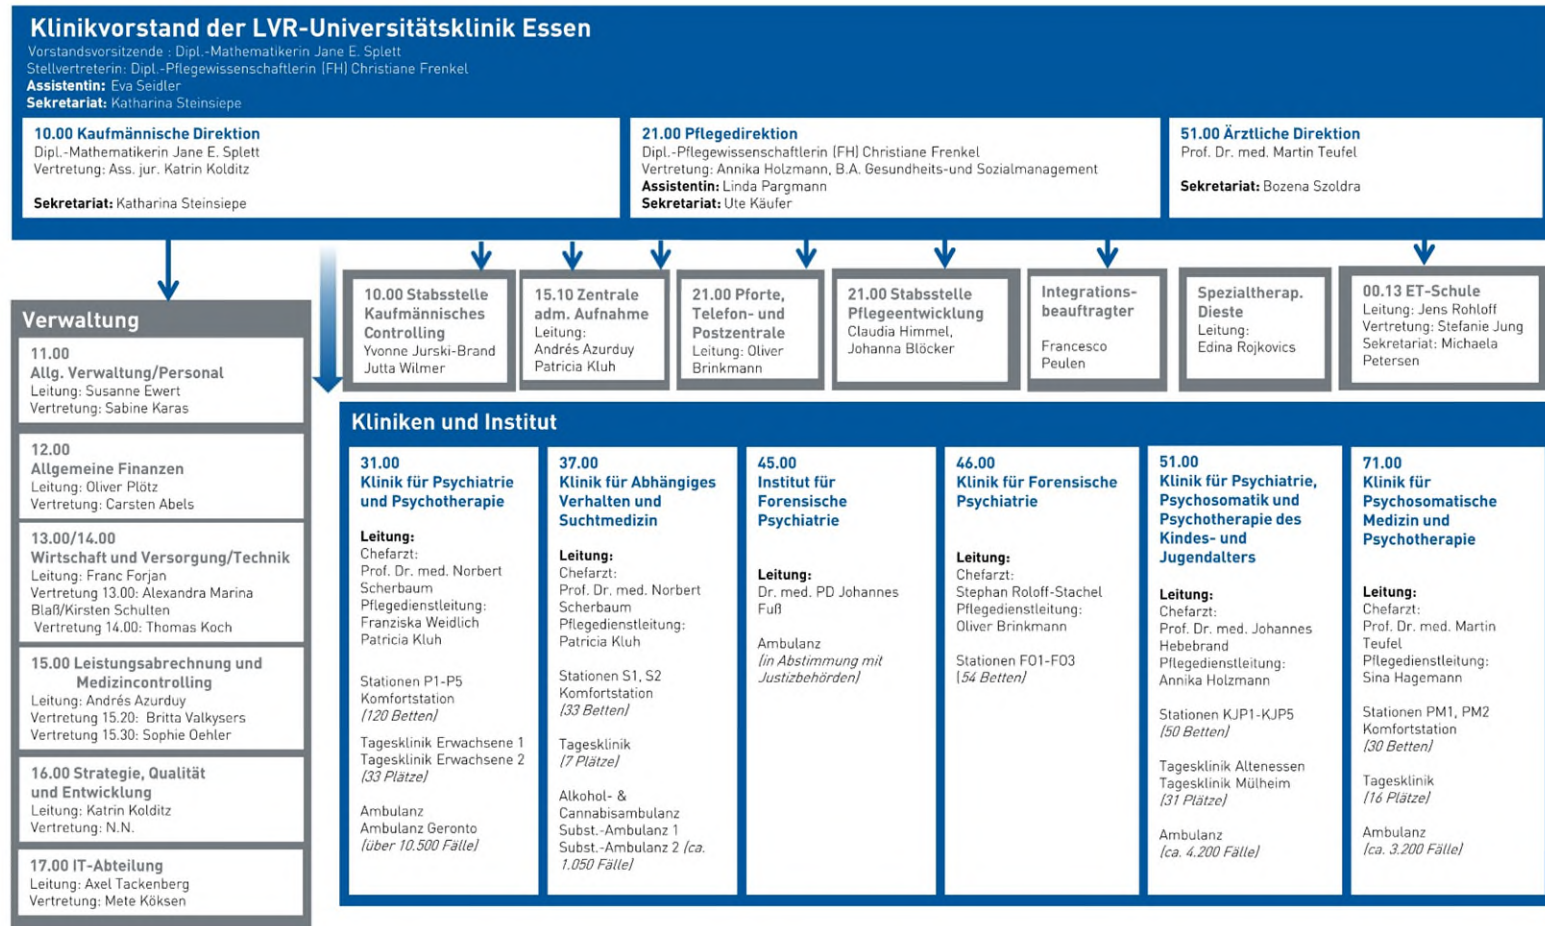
Klinikvorstand der LVR-Universitätsklinik Essen
Vorstandsvorsitzende : Dipl.-Mathematikerin Jane E. Splett
Stellvertreterin: Dipl.-Pflegewissenschaftlerin (FH) Christiane Frenkel
Assistentin: Eva Seidler
Sekretariat: Katharina Steinsiepe

10.00 Kaufmännische Direktion
Dipl.-Mathematikerin Jane E. Splett
Vertretung: Ass. jur. Katrin Kolditz
Sekretariat: Katharina Steinsiepe

21.00 Pflegedirektion
Dipl.-Pflegewissenschaftlerin (FH) Christiane Frenkel
Vertretung: Annika Holzmann, B.A. Gesundheits-und Sozialmanagement
Assistentin: Linda Pargmann
Sekretariat: Ute Käufer

51.00 Ärztliche Direktion
Prof. Dr. med. Martin Teufel
Sekretariat: Bozena Szoldra

Verwaltung

11.00
Allg. Verwaltung/Personal
Leitung: Susanne Ewert
Vertretung: Sabine Karas

12.00
Allgemeine Finanzen
Leitung: Oliver Plötz
Vertretung: Carsten Abels

13.00/14.00
Wirtschaft und Versorgung/Technik
Leitung: Franc Forjan
Vertretung 13.00: Alexandra Marina Blaß/Kirsten Schulten
Vertretung 14.00: Thomas Koch

15.00 Leistungsabrechnung und Medizincontrolling
Leitung: Andrés Azurduy
Vertretung 15.20: Britta Valkysers
Vertretung 15.30: Sophie Oehler

16.00 Strategie, Qualität und Entwicklung
Leitung: Katrin Kolditz
Vertretung: N.N.

17.00 IT-Abteilung
Leitung: Axel Tackenberg
Vertretung: Mete Köksen

10.00 Stabsstelle Kaufmännisches Controlling
Yvonne Jurski-Brand
Jutta Wilmer

15.10 Zentrale adm. Aufnahme
Leitung:
Andrés Azurduy
Patricia Kluh

21.00 Pforte, Telefon- und Postzentrale
Leitung: Oliver Brinkmann

21.00 Stabsstelle Pflegeentwicklung
Claudia Himmel,
Johanna Blöcker

Integrations-beauftragter
Francesco Peulen

Spezialtherap. Dieste
Leitung:
Edina Rojkovics

00.13 ET-Schule
Leitung: Jens Rohloff
Vertretung: Stefanie Jung
Sekretariat: Michaela Petersen

Kliniken und Institut

31.00
Klinik für Psychiatrie und Psychotherapie
Leitung:
Chefarzt:
Prof. Dr. med. Norbert Scherbaum
Pflegedienstleitung:
Franziska Weidlich
Patricia Kluh
Stationen P1-P5
Komfortstation
(120 Betten)
Tagesklinik Erwachsene 1
Tagesklinik Erwachsene 2
(33 Plätze)
Ambulanz
Ambulanz Geronto
(über 10.500 Fälle)

37.00
Klinik für Abhängiges Verhalten und Suchtmedizin
Leitung:
Chefarzt:
Prof. Dr. med. Norbert Scherbaum
Pflegedienstleitung:
Patricia Kluh
Stationen S1, S2
Komfortstation
(33 Betten)
Tagesklinik
(7 Plätze)
Alkohol- & Cannabisambulanz
Subst.-Ambulanz 1
Subst.-Ambulanz 2 (ca. 1.050 Fälle)

45.00
Institut für Forensische Psychiatrie
Leitung:
Dr. med. PD Johannes Fuß
Ambulanz
(in Abstimmung mit Justizbehörden)

46.00
Klinik für Forensische Psychiatrie
Leitung:
Chefarzt:
Stephan Roloff-Stachel
Pflegedienstleitung:
Oliver Brinkmann
Stationen F01-F03
(54 Betten)

51.00
Klinik für Psychiatrie, Psychosomatik und Psychotherapie des Kindes- und Jugendalters
Leitung:
Chefarzt:
Prof. Dr. med. Johannes Hebebrand
Pflegedienstleitung:
Annika Holzmann
Stationen KJP1-KJP5
(50 Betten)
Tagesklinik Altenessen
Tagesklinik Mülheim
(31 Plätze)
Ambulanz
(ca. 4.200 Fälle)

71.00
Klinik für Psychosomatische Medizin und Psychotherapie
Leitung:
Chefarzt:
Prof. Dr. med. Martin Teufel
Pflegedienstleitung:
Sina Hagemann
Stationen PM1, PM2
Komfortstation
(30 Betten)
Tagesklinik
(16 Plätze)
Ambulanz
(ca. 3.200 Fälle)